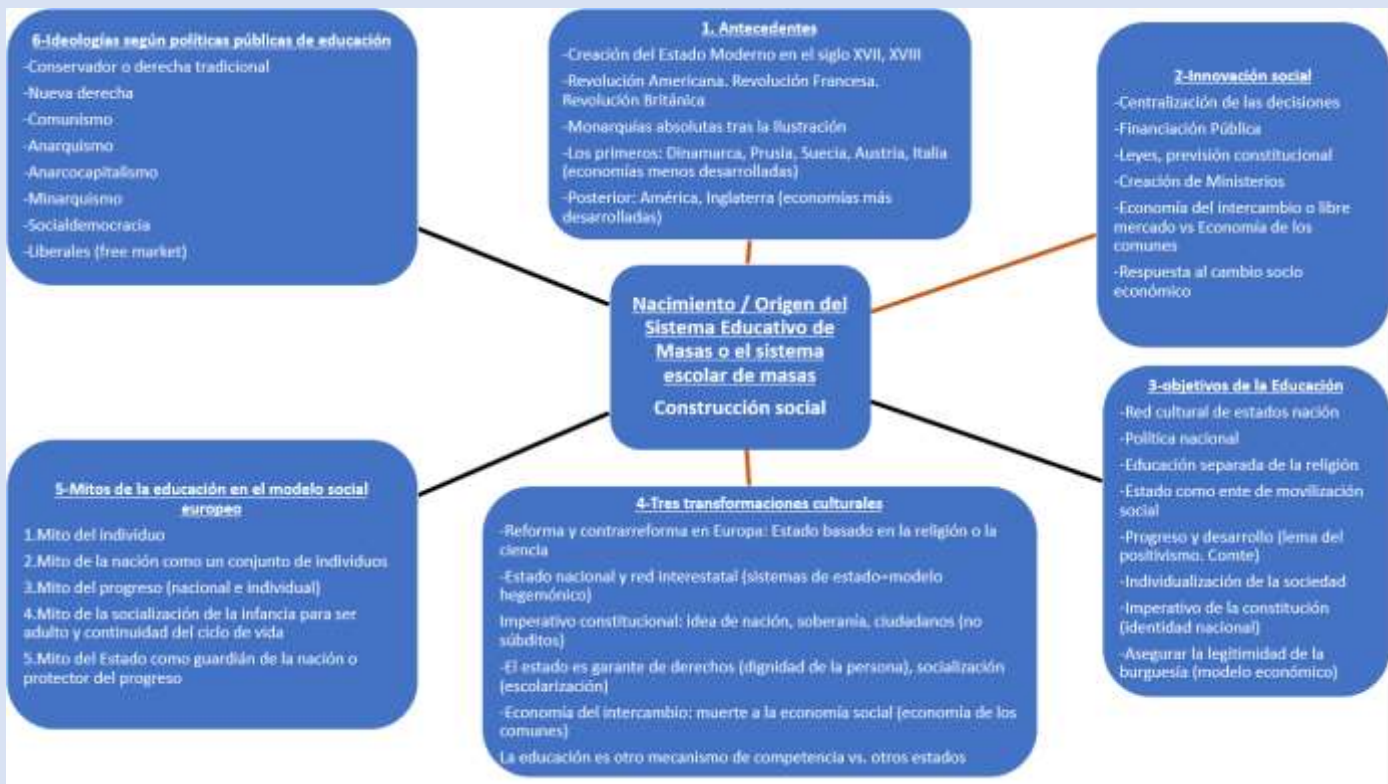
Nacimiento / Origen del Sistema Educativo de Masas o el sistema escolar de masas

Construcción social

1. Antecedentes

-Creación del Estado Moderno en el siglo XVII, XVIII

-Revolución Americana. Revolución Francesa. Revolución Británica

-Monarquías absolutas tras la Ilustración

-Los primeros: Dinamarca, Prusia, Suecia, Austria, Italia (economías menos desarrolladas)

-Posterior: América, Inglaterra (economías más desarrolladas)

2-Innovación social

-Centralización de las decisiones

-Financiación Pública

-Leyes, previsión constitucional

-Creación de Ministerios

-Economía del intercambio o libre mercado vs Economía de los comunes

-Respuesta al cambio socio económico

3-objetivos de la Educación

-Red cultural de estados nación

-Política nacional

-Educación separada de la religión

-Estado como ente de movilización social

-Progreso y desarrollo (lema del positivismo. Comte)

-Individualización de la sociedad

-Imperativo de la constitución (identidad nacional)

-Asegurar la legitimidad de la burguesía (modelo económico)

4-Tres transformaciones culturales

-Reforma y contrarreforma en Europa: Estado basado en la religión o la ciencia

-Estado nacional y red interestatal (sistemas de estado+modelo hegemónico)

Imperativo constitucional: idea de nación, soberanía, ciudadanos (no súbditos)

-El estado es garante de derechos (dignidad de la persona), socialización (escolarización)

-Economía del intercambio: muerte a la economía social (economía de los comunes)

La educación es otro mecanismo de competencia vs. otros estados

5-Mitos de la educación en el modelo social europeo

1.Mito del individuo

2.Mito de la nación como un conjunto de individuos

3.Mito del progreso (nacional e individual)

4.Mito de la socialización de la infancia para ser adulto y continuidad del ciclo de vida

5.Mito del Estado como guardián de la nación o protector del progreso

6-Ideologías según políticas públicas de educación

-Conservador o derecha tradicional

-Nueva derecha

-Comunismo

-Anarquismo

-Anarcocapitalismo

-Minarquismo

-Socialdemocracia

-Liberales (free market)